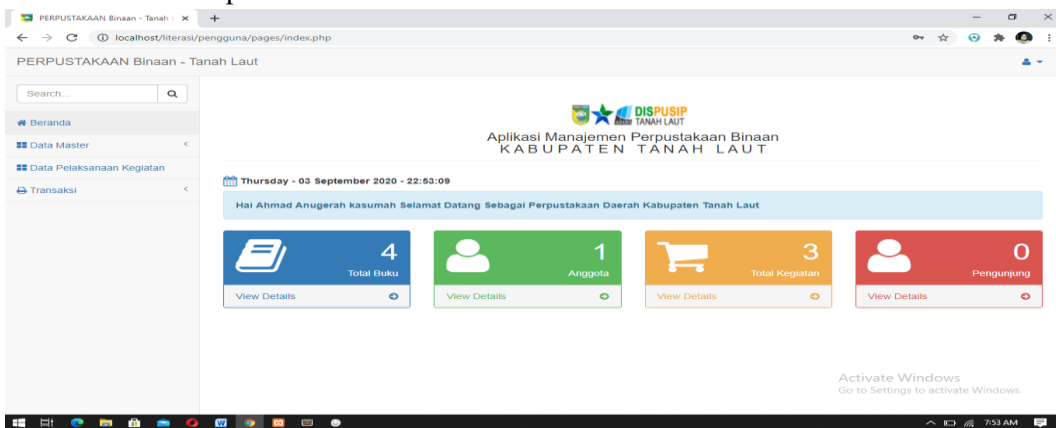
PERPUSTAKAAN Binaan - Tanah

localhost/literasi/pengguna/pages/index.php

PERPUSTAKAAN Binaan - Tanah Laut

Search...

Beranda

Data Master

Data Pelaksanaan Kegiatan

Transaksi

DISPUSIP TANAH LAUT

Aplikasi Manajemen Perpustakaan Binaan
KABUPATEN TANAH LAUT

Thursday - 03 September 2020 - 22:53:09

Hai Ahmad Anugerah kasumah Selamat Datang Sebagai Perpustakaan Daerah Kabupaten Tanah Laut

4
Total Buku
View Details

1
Anggota
View Details

3
Total Kegiatan
View Details

0
Pengunjung
View Details

Activate Windows
Go to Settings to activate Windows.

7:53 AM